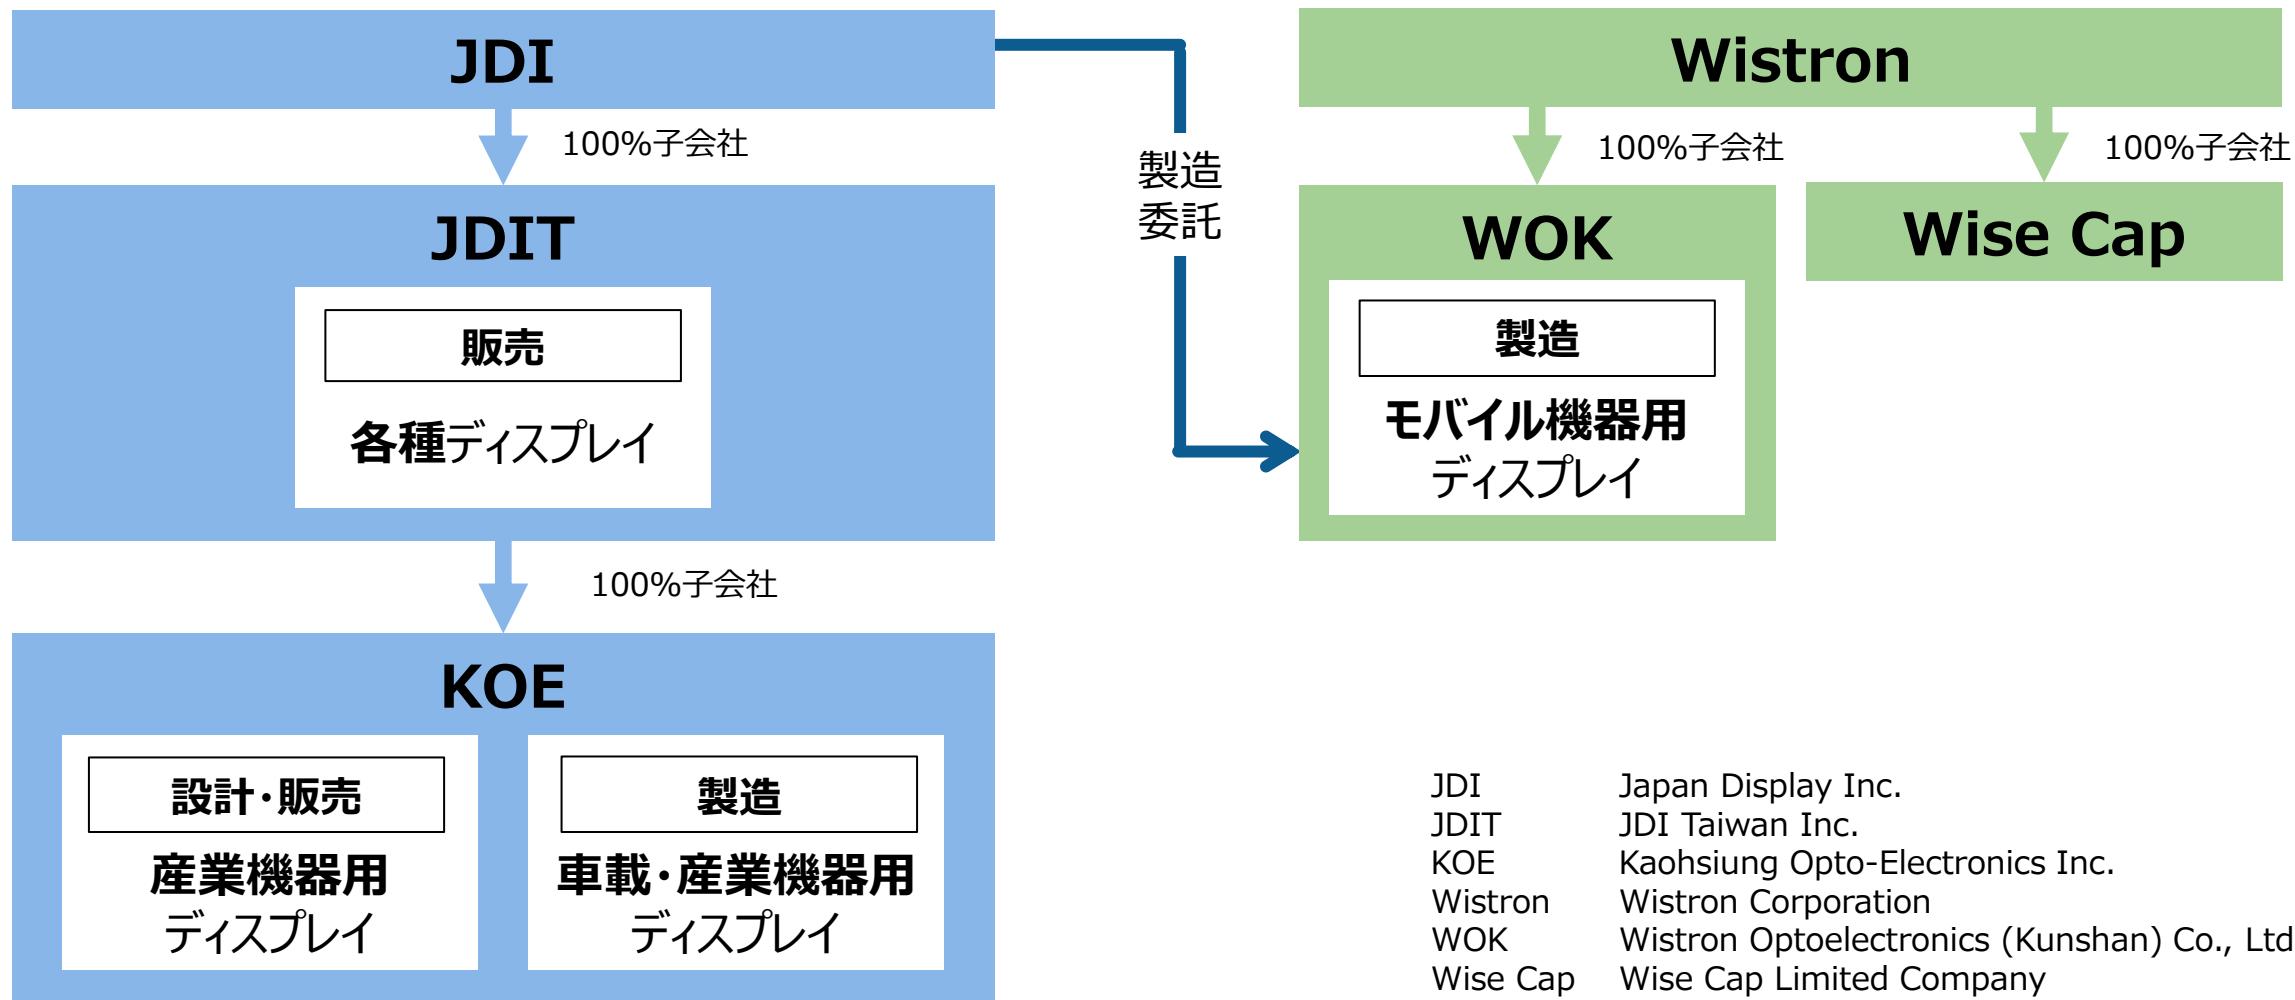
JDI

100%子会社

JDIT

販売

各種ディスプレイ

100%子会社

KOE

設計・販売

産業機器用
ディスプレイ

製造

車載・産業機器用
ディスプレイ

製造
委託

Wistron

100%子会社

100%子会社

WOK

製造

モバイル機器用
ディスプレイ

Wise Cap

| | |
|---|---|
| JDI | Japan Display Inc. |
| JDIT | JDI Taiwan Inc. |
| KOE | Kaohsiung Opto-Electronics Inc. |
| Wistron | Wistron Corporation |
| WOK | Wistron Optoelectronics (Kunshan) Co., Ltd |
| Wise Cap | Wise Cap Limited Company |